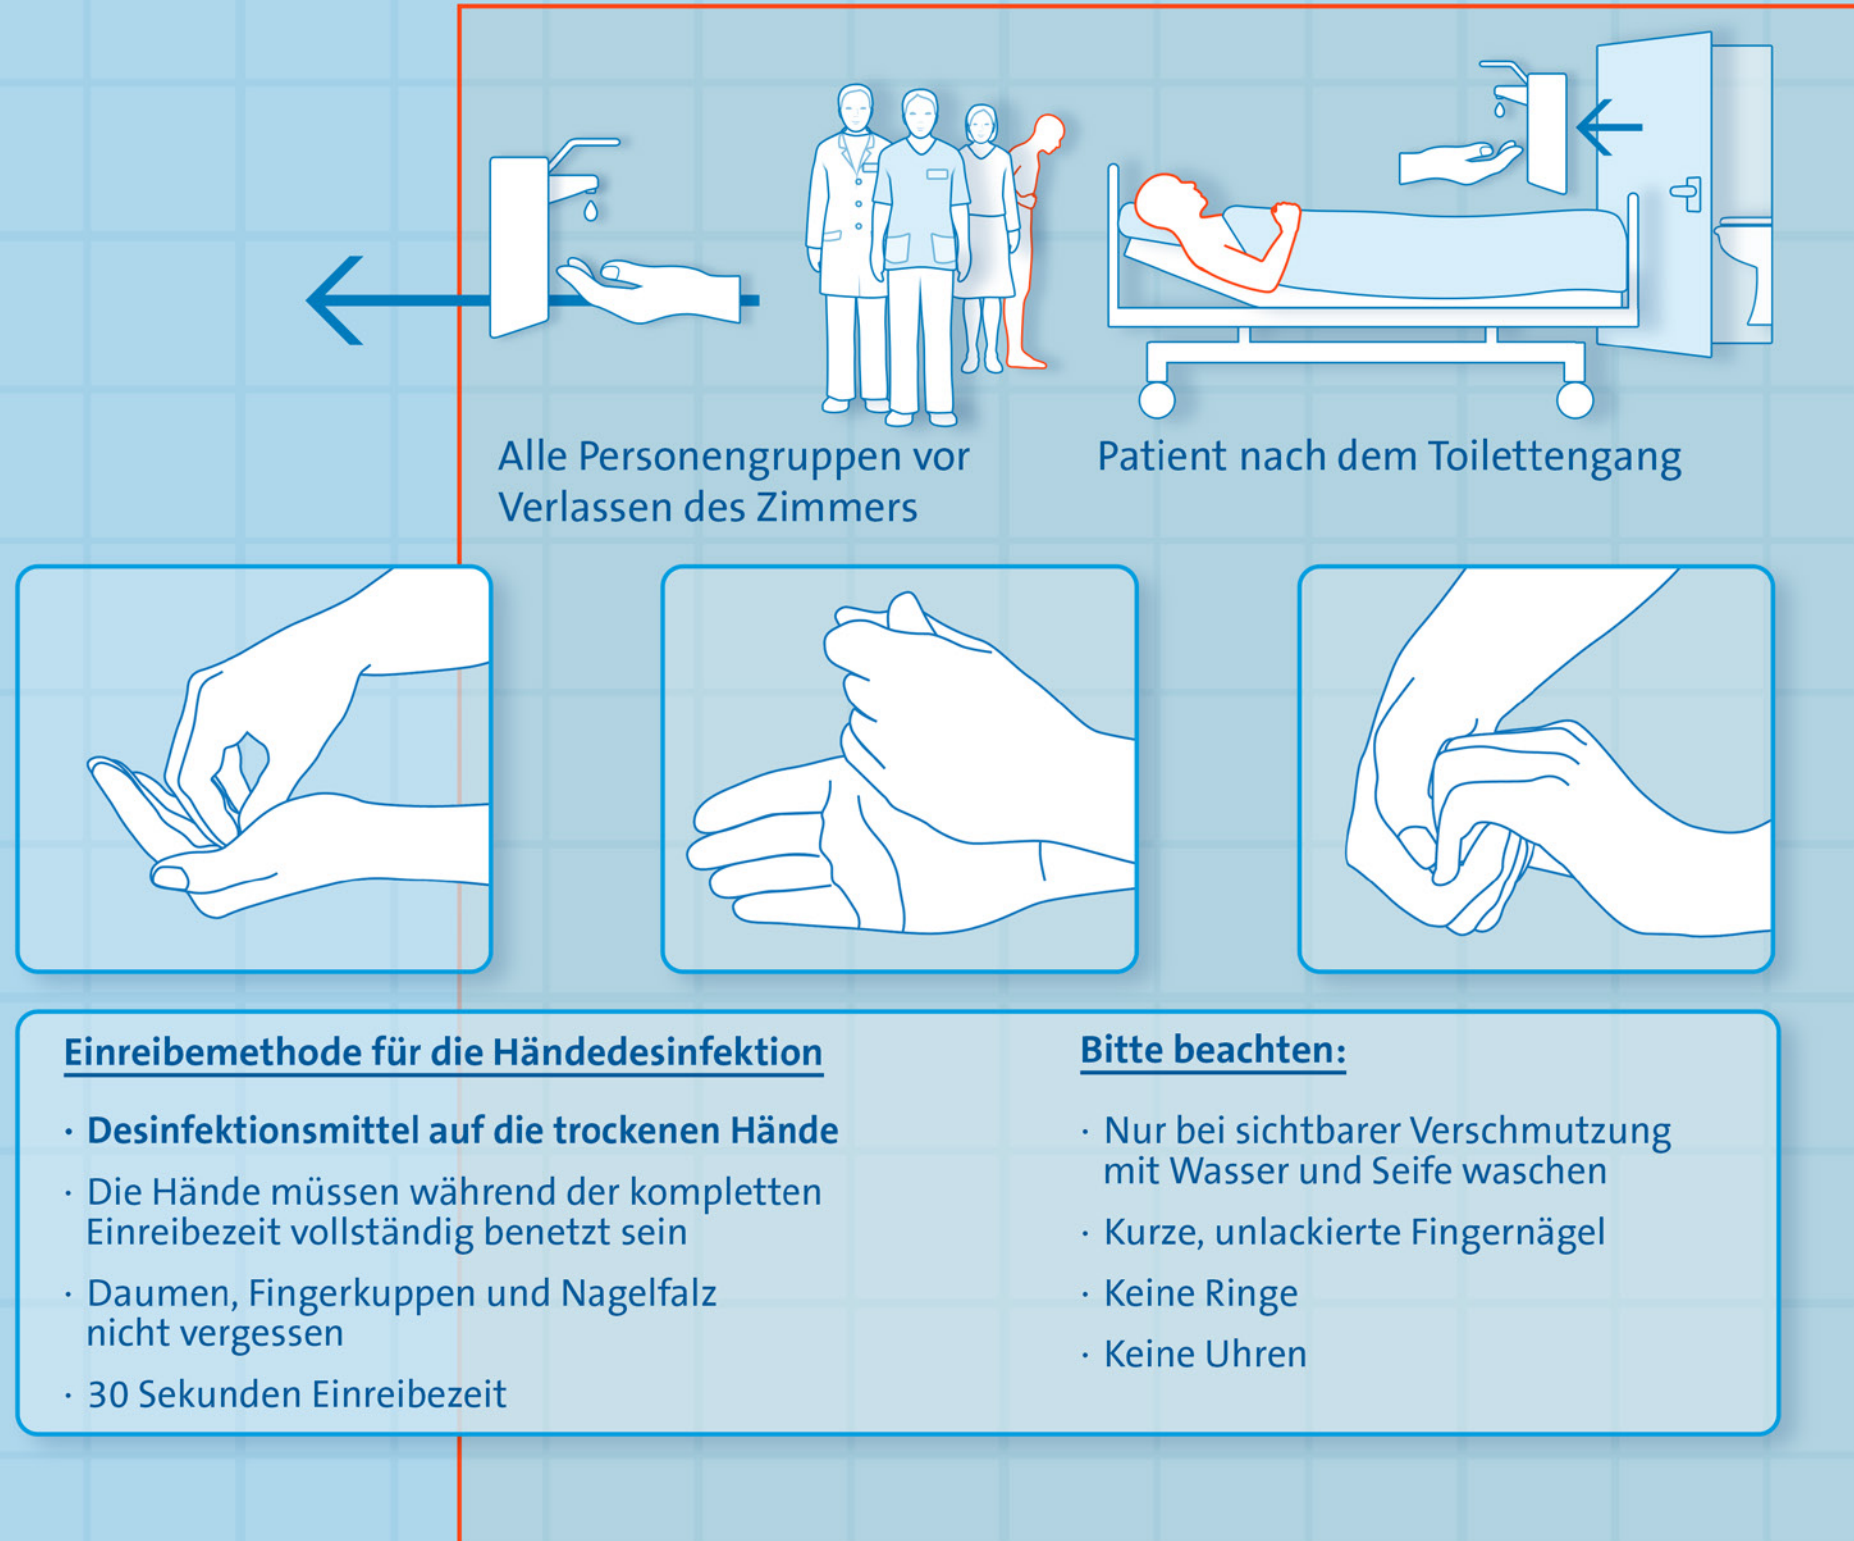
Alle Personengruppen vor Verlassen des Zimmers

Patient nach dem Toilettengang

Einreibemethode für die Händedesinfektion

· Desinfektionsmittel auf die trockenen Hände

· Die Hände müssen während der kompletten Einreibezeit vollständig benetzt sein

· Daumen, Fingerkuppen und Nagelfalz nicht vergessen

· 30 Sekunden Einreibezeit

Bitte beachten:

· Nur bei sichtbarer Verschmutzung mit Wasser und Seife waschen

· Kurze, unlackierte Fingernägel

· Keine Ringe

· Keine Uhren